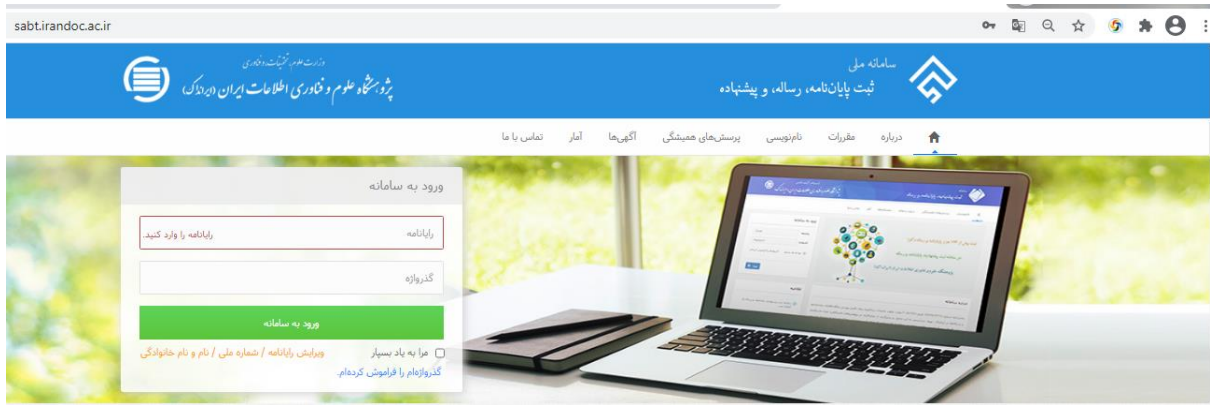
sabt.irandoc.ac.ir

سامانه ملی
ثبت پایان‌نامه، رساله، و پیشنهاده

وزارت علوم، تحقیقات و فناوری
پژوهشگاه علوم و فناوری اطلاعات ایران (ایرانداک)

درباره مقررات نام‌نویسی پرسش‌های همیشگی آگهی‌ها آمار تماس با ما

ورود به سامانه

رایانامه رایانامه را وارد کنید.

گذرواژه

ورود به سامانه

مرا به یاد بسپار ویرایش رایانامه / شماره ملی / نام و نام خانوادگی

گذرواژه‌ام را فراموش کرده‌ام.